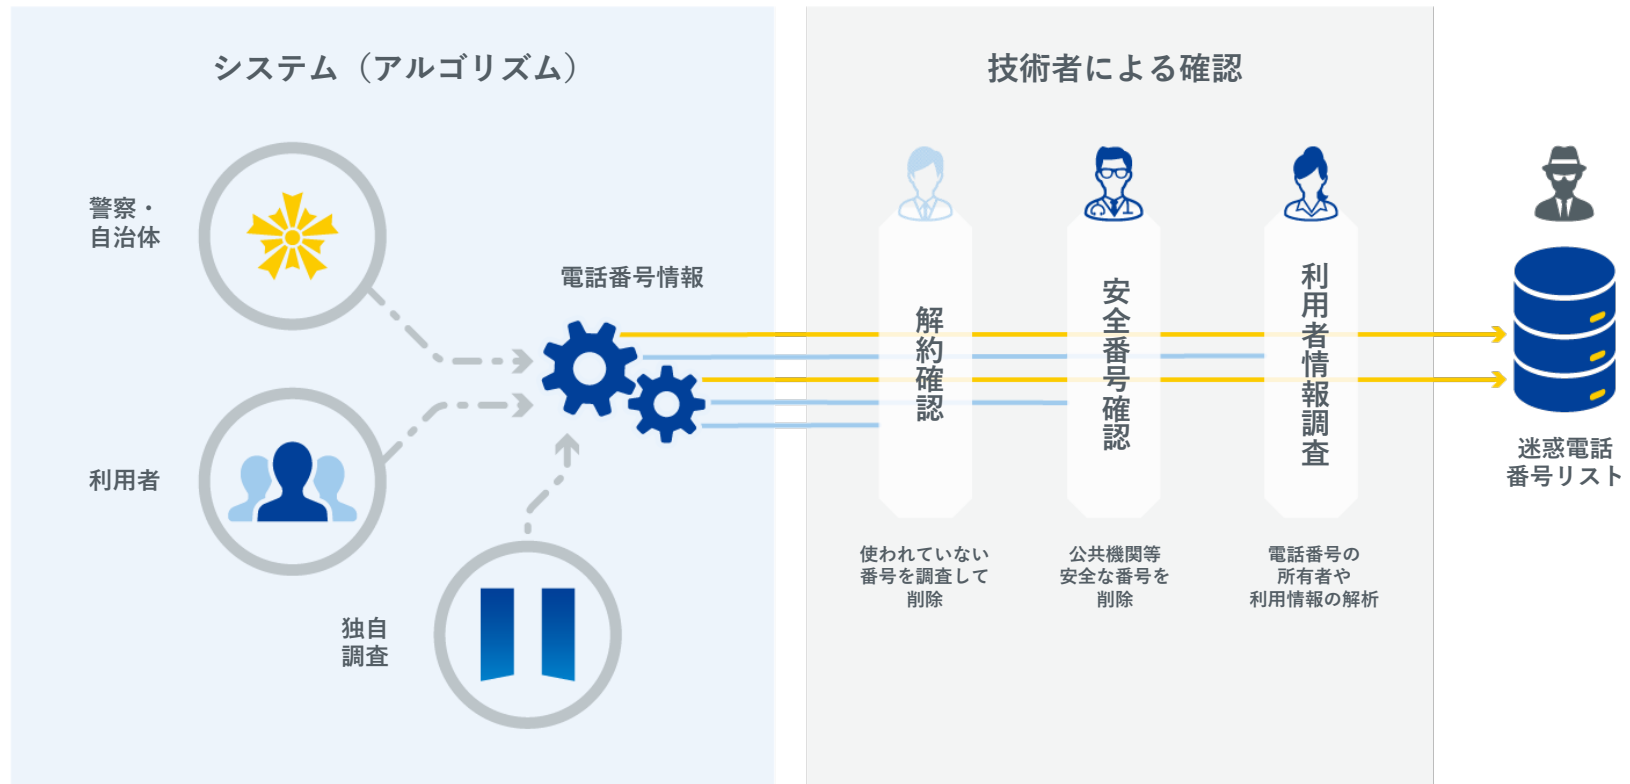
システム（アルゴリズム）

警察・
自治体

利用者

独自
調査

電話番号情報

技術者による確認

解約確認

安全番号確認

利用者情報調査

使われていない
番号を調査して
削除

公共機関等
安全な番号を
削除

電話番号の
所有者や
利用情報の解析

迷惑電話
番号リスト